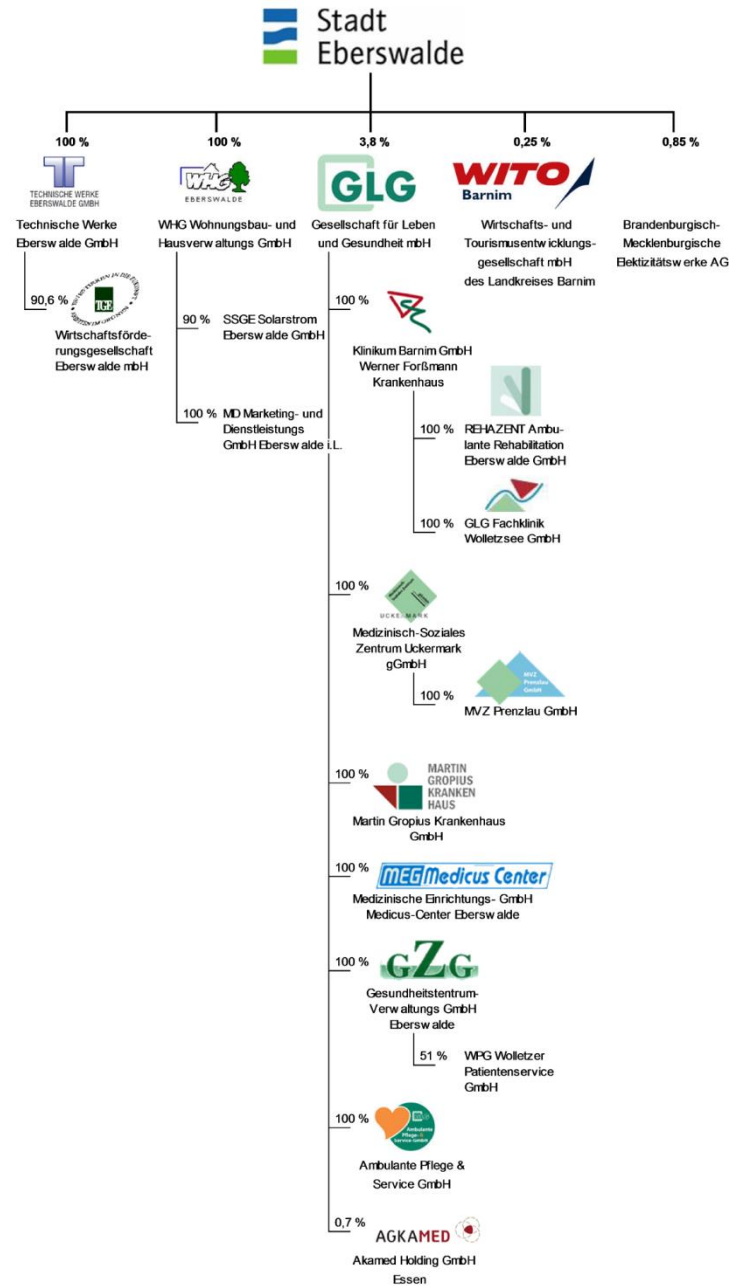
Stadt Eberswalde

100 %
TECHNISCHE WERKE EBERSWALDE GMBH
Technische Werke Eberswalde GmbH

90,6 %
TGE
Wirtschaftsförderungsgesellschaft Eberswalde mbH

100 %
WHG EBERSWALDE
WHG Wohnungsbau- und Hausverwaltungs GmbH

90 % SSGE Solarstrom Eberswalde GmbH

100 % MD Marketing- und Dienstleistungs GmbH Eberswalde i.L.

3,8 %
GLG
Gesellschaft für Leben und Gesundheit mbH

100 %
Klinikum Barnim GmbH Werner Forßmann Krankenhaus

100 % REHAZENT Ambulante Rehabilitation Eberswalde GmbH

100 % GLG Fachklinik Wolletzsee GmbH

100 %
UCKERMARK
Medizinisch-Soziales Zentrum Uckermark gGmbH

100 %
MVZ Prenzlau GmbH
MVZ Prenzlau GmbH

100 %
MARTIN GROPIUS KRANKEN HAUS
Martin Gropius Krankenhaus GmbH

100 %
MEG Medicus Center
Medizinische Einrichtungs- GmbH Medicus-Center Eberswalde

100 %
GZG
Gesundheitstentrum-Verwaltungs GmbH Eberswalde

51 % WPG Wolletzer Patientenservice GmbH

100 %
Ambulante Pflege- u. Service GmbH
Ambulante Pflege & Service GmbH

0,7 %
AGKAMED
Akamed Holding GmbH Essen

0,25 %
WITO Barnim
Wirtschafts- und Tourismusentwicklungsgesellschaft mbH des Landkreises Barnim

0,85 %
Brandenburgisch-Mecklenburgische Elektizitätswerke AG